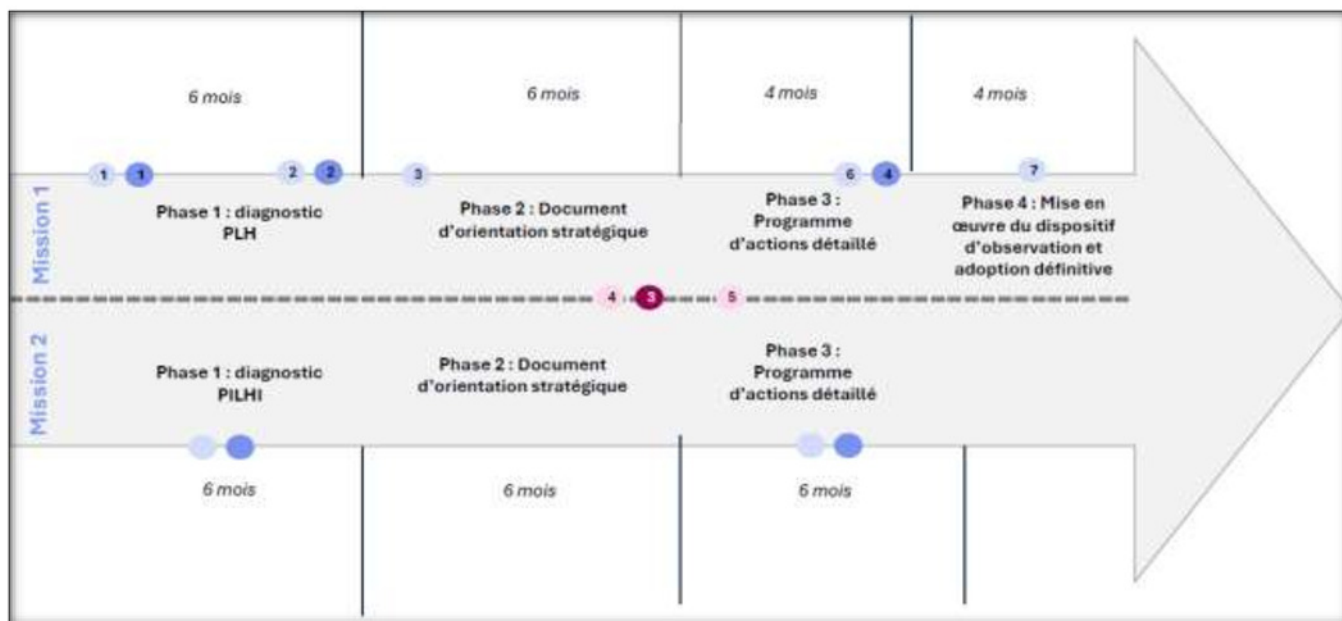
6 mois

6 mois

4 mois

4 mois

1 1 2 2 3 6 4 7

Mission 1

Phase 1 : diagnostic PLH

Phase 2 : Document d'orientation stratégique

Phase 3 : Programme d'actions détaillé

Phase 4 : Mise en œuvre du dispositif d'observation et adoption définitive

4 3 5

Mission 2

Phase 1 : diagnostic PILHI

Phase 2 : Document d'orientation stratégique

Phase 3 : Programme d'actions détaillé

6 mois

6 mois

6 mois